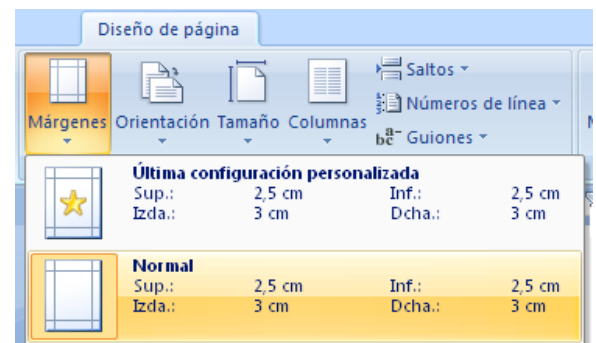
Diseño de página

Márgenes Orientación Tamaño Columnas

Saltos

Números de línea

Guiones

Última configuración personalizada

| Sup.: | 2,5 cm | Inf.: | 2,5 cm |
|---|---|---|---|
| Izda.: | 3 cm | Dcha.: | 3 cm |

Normal

| Sup.: | 2,5 cm | Inf.: | 2,5 cm |
|---|---|---|---|
| Izda.: | 3 cm | Dcha.: | 3 cm |